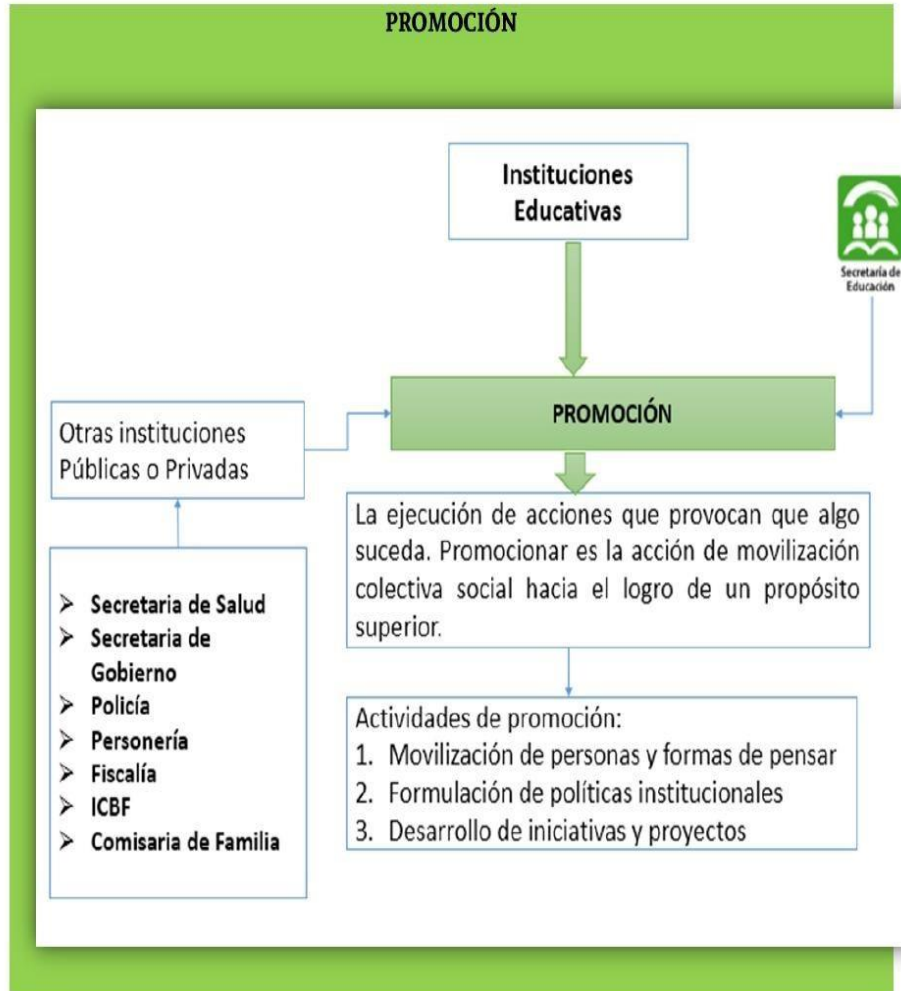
PROMOCIÓN

Instituciones Educativas

Secretaría de Educación

Otras instituciones Públicas o Privadas

PROMOCIÓN

La ejecución de acciones que provocan que algo suceda. Promocionar es la acción de movilización colectiva social hacia el logro de un propósito superior.

- Secretaria de Salud
- Secretaria de Gobierno
- Policía
- Personería
- Fiscalía
- ICBF
- Comisaria de Familia

Actividades de promoción:
1. Movilización de personas y formas de pensar
2. Formulación de políticas institucionales
3. Desarrollo de iniciativas y proyectos